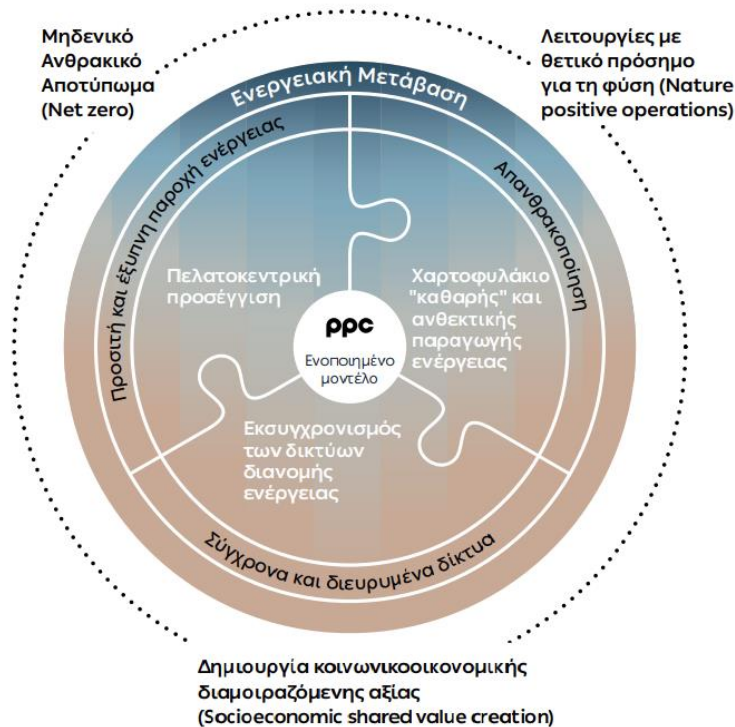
Μηδενικό Ανθρακικό Αποτύπωμα (Net zero)

Λειτουργίες με θετικό πρόσημο για τη φύση (Nature positive operations)

Ενεργειακή Μετάβαση

Προσιτή και έξυπνη παροχή ενέργειας

Απανθρακοποίηση

Πελατοκεντρική προσέγγιση

Χαρτοφυλάκιο "καθαρής" και ανθεκτικής παραγωγής ενέργειας

ppc
Ενοποιημένο μοντέλο

Εκσυγχρονισμός των δικτύων διανομής ενέργειας

Σύγχρονα και διευρυμένα δίκτυα

Δημιουργία κοινωνικοοικονομικής διαμοιραζόμενης αξίας (Socioeconomic shared value creation)